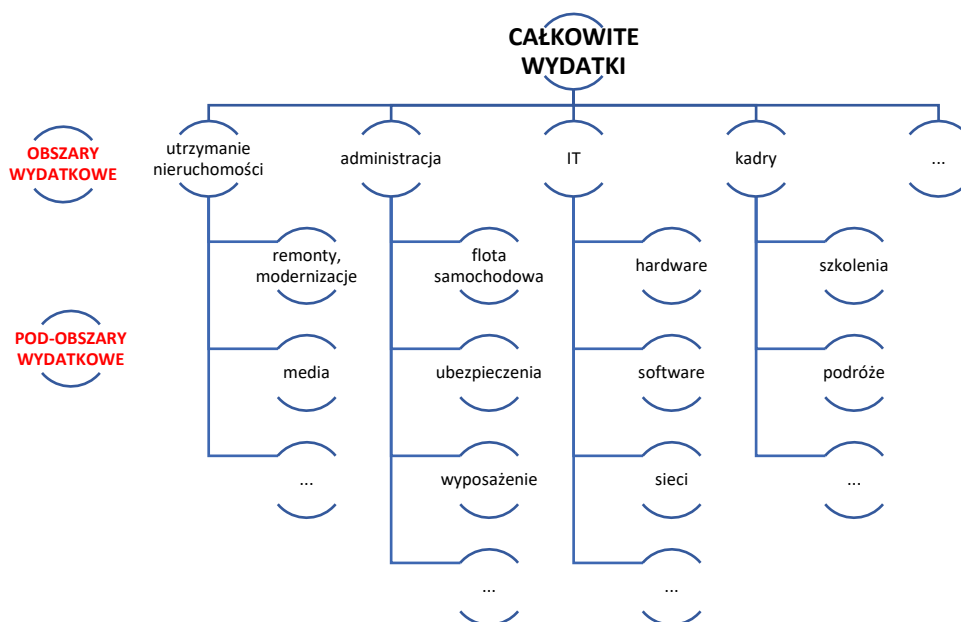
CAŁKOWITE WYDATKI

OBSZARY WYDATKOWE

utrzymanie nieruchomości

administracja

IT

kadry

...

POD-OBSZARY WYDATKOWE

remonty, modernizacje

media

...

flota samochodowa

ubezpieczenia

wyposażenie

...

hardware

software

sieci

...

szkolenia

podróże

...